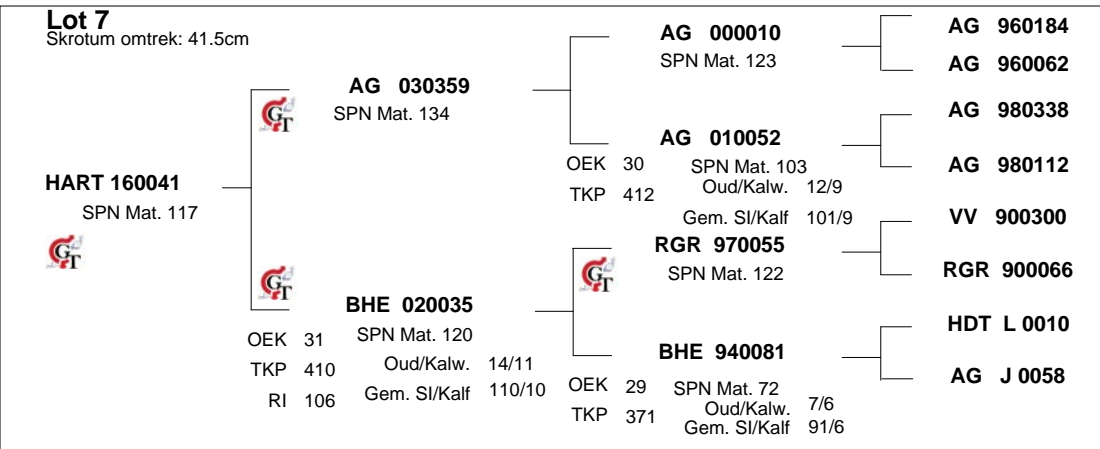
Lot 7
Skrotum omtrek: 41.5cm

HART 160041
SPN Mat. 117

AG 030359
SPN Mat. 134

BHE 020035
SPN Mat. 120
OEK 31
TKP 410
RI 106
Oud/Kalw. 14/11
Gem. Sl/Kalf 110/10

AG 000010
SPN Mat. 123

AG 010052
SPN Mat. 103
OEK 30
TKP 412
Oud/Kalw. 12/9
Gem. Sl/Kalf 101/9

RGR 970055
SPN Mat. 122

BHE 940081
SPN Mat. 72
OEK 29
TKP 371
Oud/Kalw. 7/6
Gem. Sl/Kalf 91/6

AG 960184
AG 960062
AG 980338
AG 980112
VV 900300
RGR 900066
HDT L 0010
AG J 0058